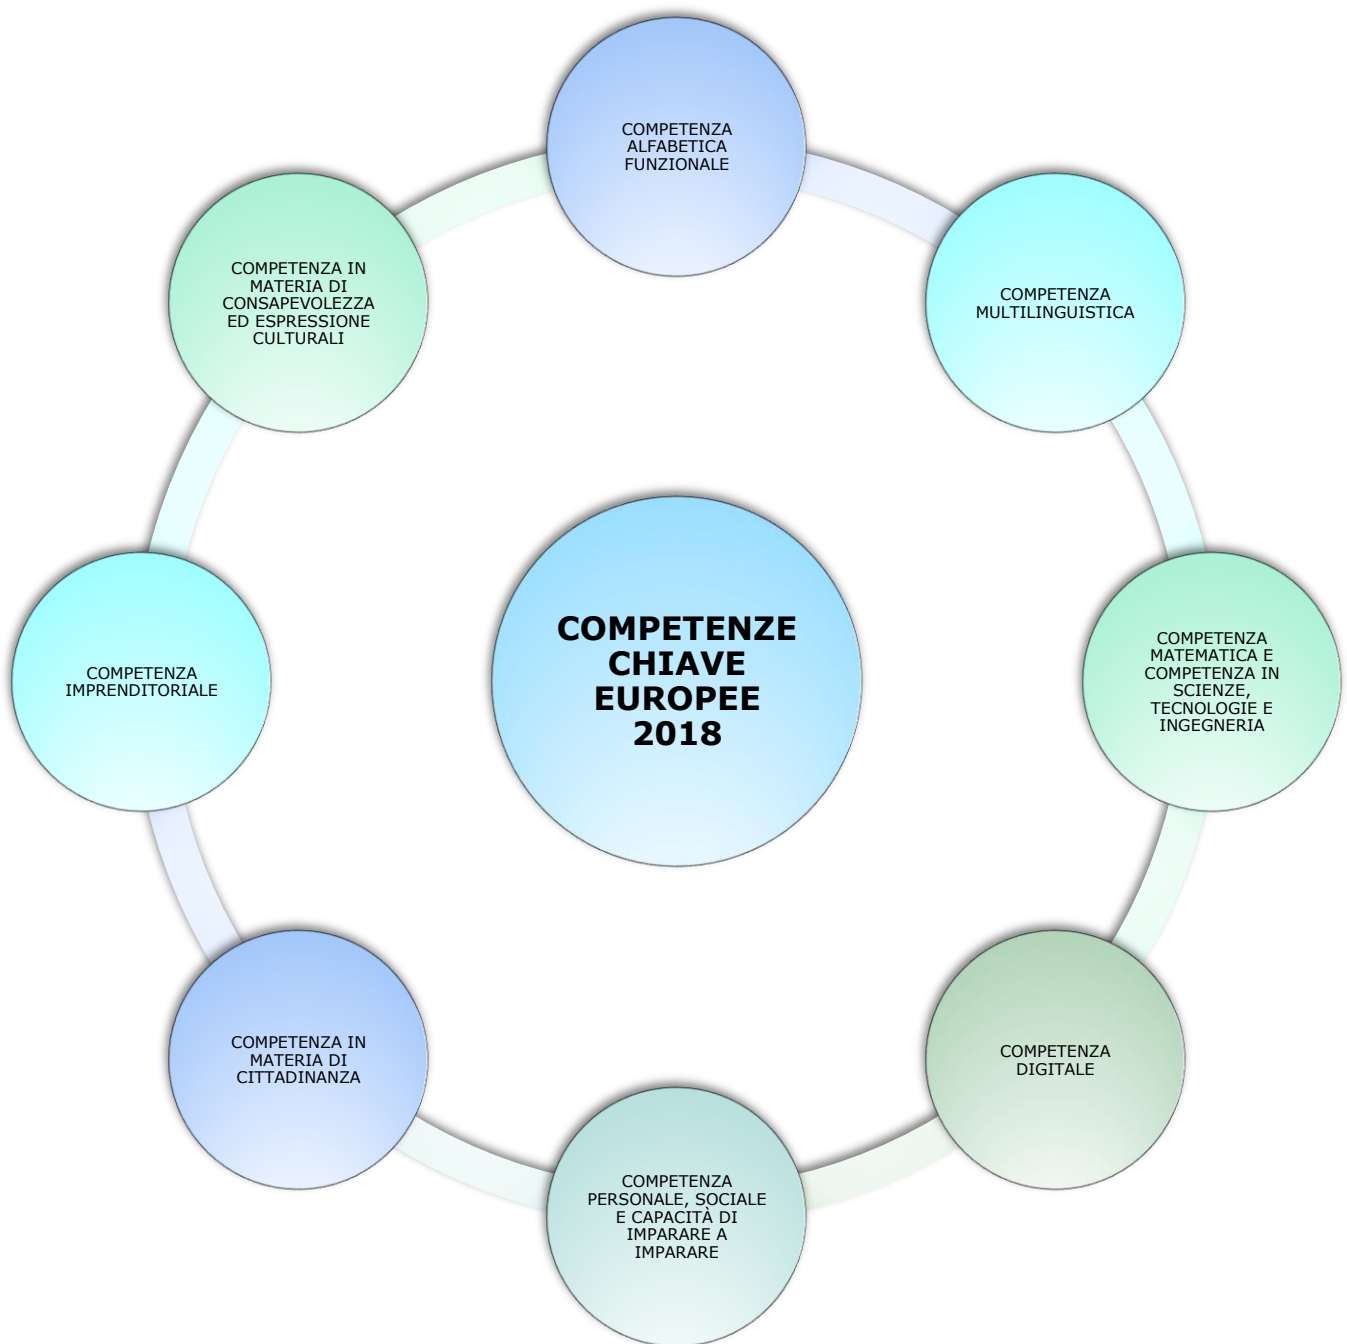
COMPETENZA ALFABETICA FUNZIONALE

COMPETENZA MULTILINGUISTICA

COMPETENZA MATEMATICA E COMPETENZA IN SCIENZE, TECNOLOGIE E INGEGNERIA

COMPETENZA DIGITALE

COMPETENZA PERSONALE, SOCIALE E CAPACITÀ DI IMPARARE A IMPARARE

COMPETENZA IN MATERIA DI CITTADINANZA

COMPETENZA IMPRENDITORIALE

COMPETENZA IN MATERIA DI CONSAPEVOLEZZA ED ESPRESSIONE CULTURALI

COMPETENZE CHIAVE EUROPEE 2018